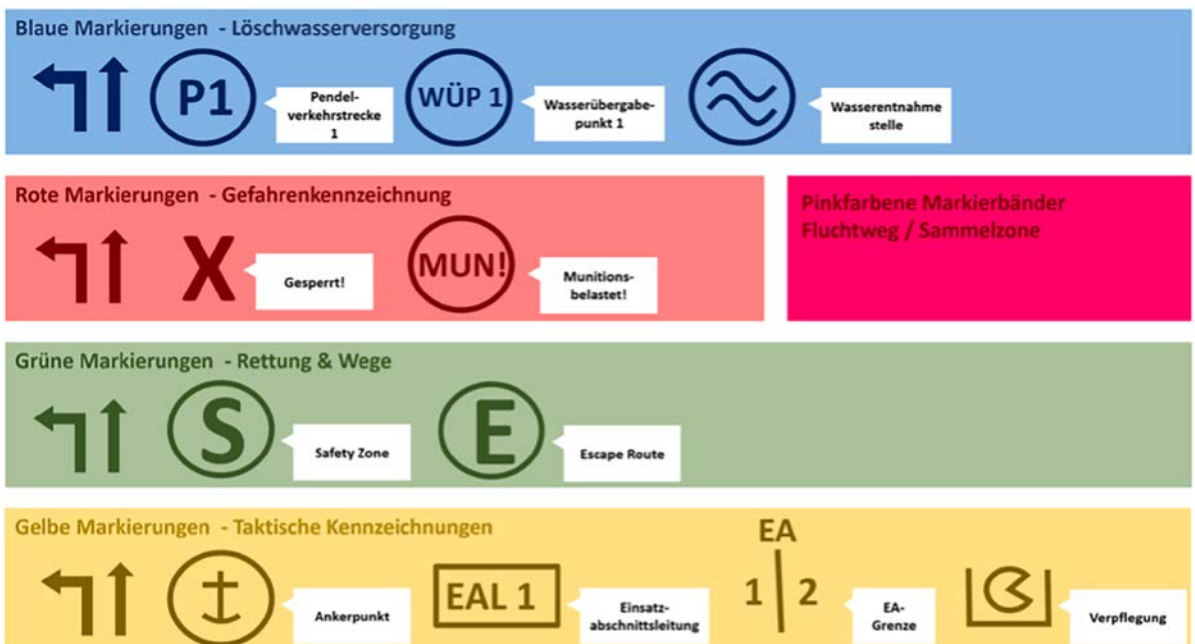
Blaue Markierungen - Löschwasserversorgung

P1

Pendelverkehrstrecke 1

WÜP 1

Wasserübergabepunkt 1

Wasserentnahme stelle

Rote Markierungen - Gefahrenkennzeichnung

X

Gesperrt!

MUN!

Munitionsbelastet!

Pinkfarbene Markierbänder Fluchtweg / Sammelzone

Grüne Markierungen - Rettung & Wege

S

Safety Zone

E

Escape Route

Gelbe Markierungen - Taktische Kennzeichnungen

Ankerpunkt

EAL 1

Einsatzabschnittsleitung

EA

1 2

EA-Grenze

Verpflegung